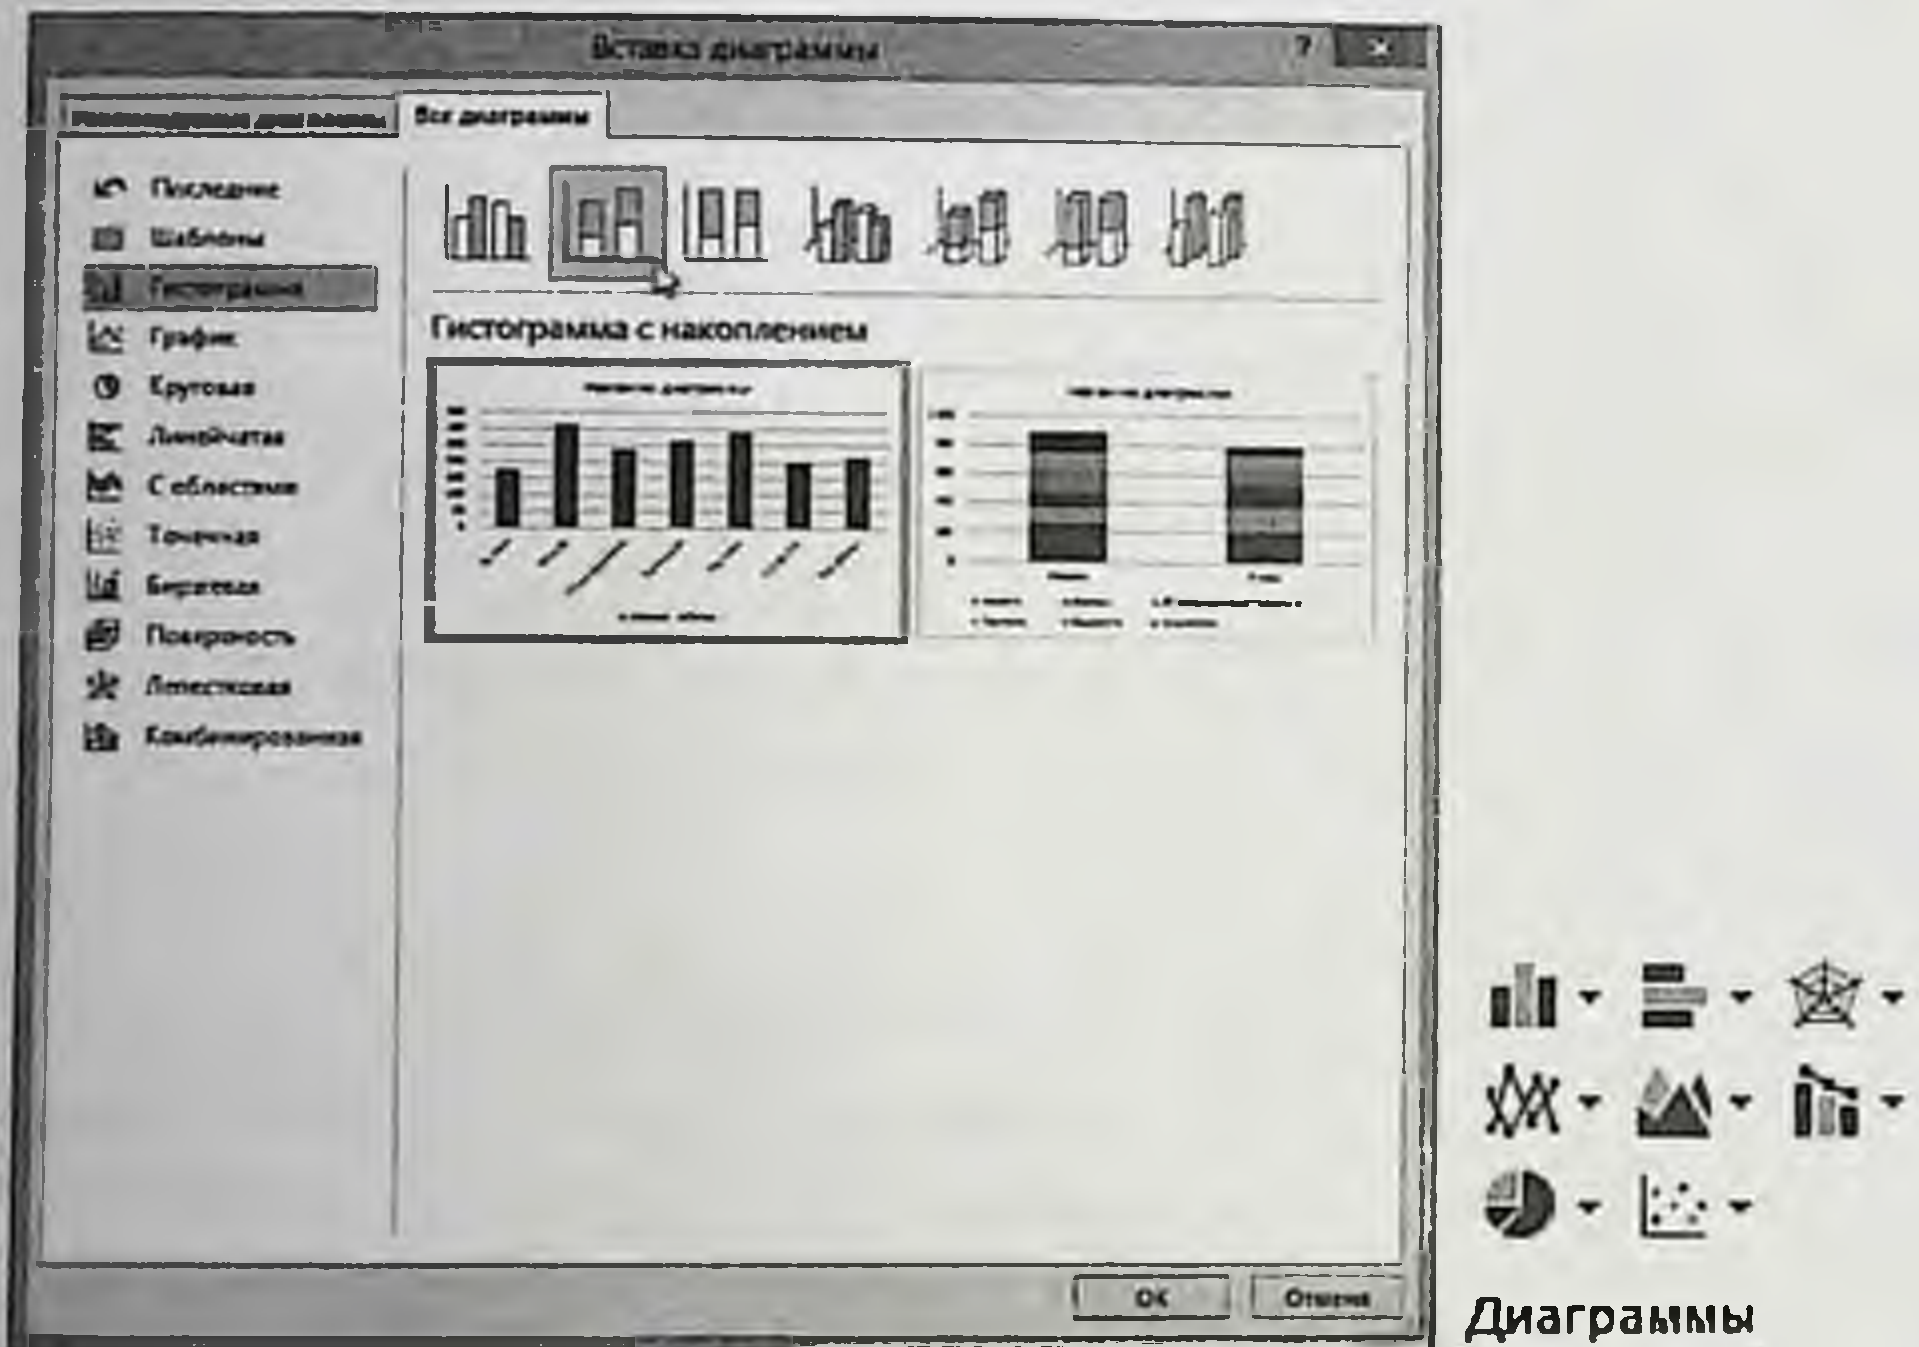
Вставка диаграммы

? ×

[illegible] | Все диаграммы

Последние
Шаблоны
Гистограмма
График
Круговая
Линейчатая
С областями
Точечная
Биржевая
Поверхность
Лепестковая
Комбинированная

Гистограмма с накоплением

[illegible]

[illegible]

ОК
Отмена

Диаграммы